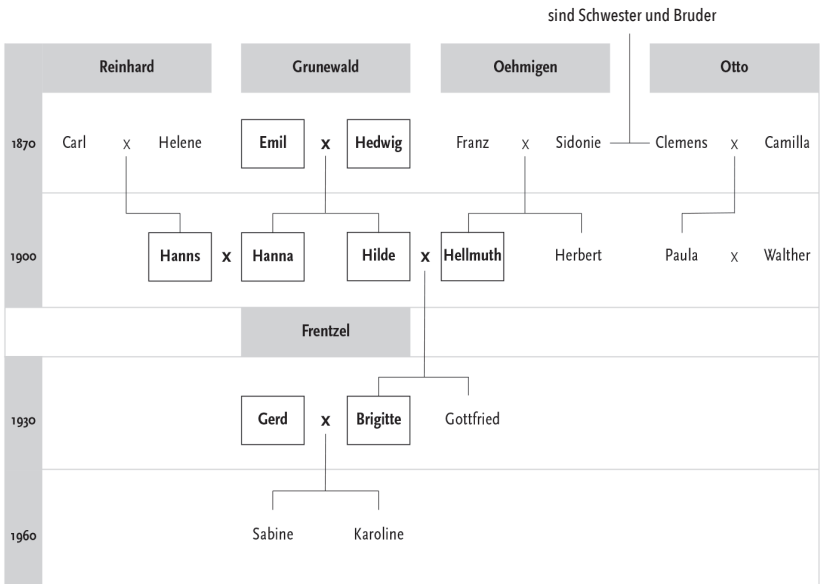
sind Schwester und Bruder

| | Reinhard | | Grunewald | | Oehmigen | | Otto | |
|---|---|---|---|---|---|---|---|---|
| 1870 | Carl x Helene | | Emil x Hedwig | | Franz x Sidonie | | Clemens x Camilla | |
| 1900 | Hanns x | Hanna | Hilde x | Hellmuth | Herbert | | Paula x Walther | |
| | | | Frentzel | | | | | |
| 1930 | | Gerd x | Brigitte | Gottfried | | | | |
| 1960 | | Sabine | Karoline | | | | | |